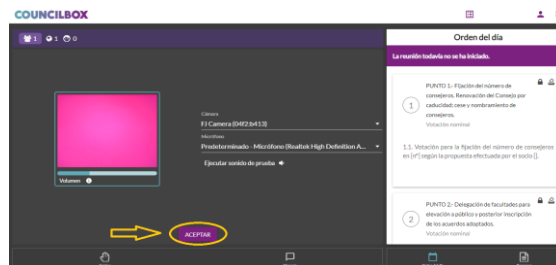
COUNCILBOX

1 1 0

Cámara
FJ Camera (04f2:b413)

Micrófono
Predeterminado - Micrófono (Realtek High Definition A...

Ejecutar sonido de prueba

Volumen

ACEPTAR

Orden del día

La reunión todavía no se ha iniciado.

1

PUNTO 1.- Fijación del número de consejeros. Renovación del Consejo por caducidad; cese y nombramiento de consejeros.

Votación nominal

1.1. Votación para la fijación del número de consejeros en [nº] según la propuesta efectuada por el socio [].

2

PUNTO 2.- Delegación de facultades para elevación a público y posterior inscripción de los acuerdos adoptados.

Votación nominal